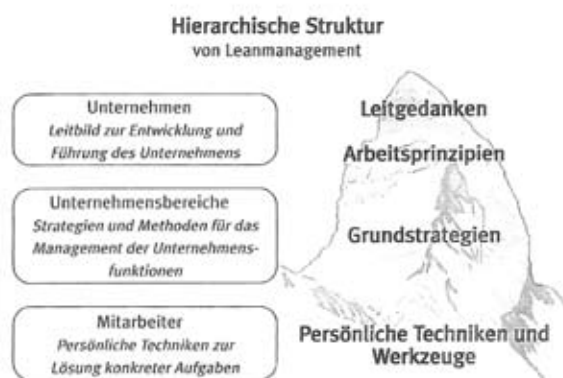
Hierarchische Struktur
von Leanmanagement

Unternehmen
Leitbild zur Entwicklung und Führung des Unternehmens

Unternehmensbereiche
Strategien und Methoden für das Management der Unternehmensfunktionen

Mitarbeiter
Persönliche Techniken zur Lösung konkreter Aufgaben

Leitgedanken

Arbeitsprinzipien

Grundstrategien

Persönliche Techniken und Werkzeuge